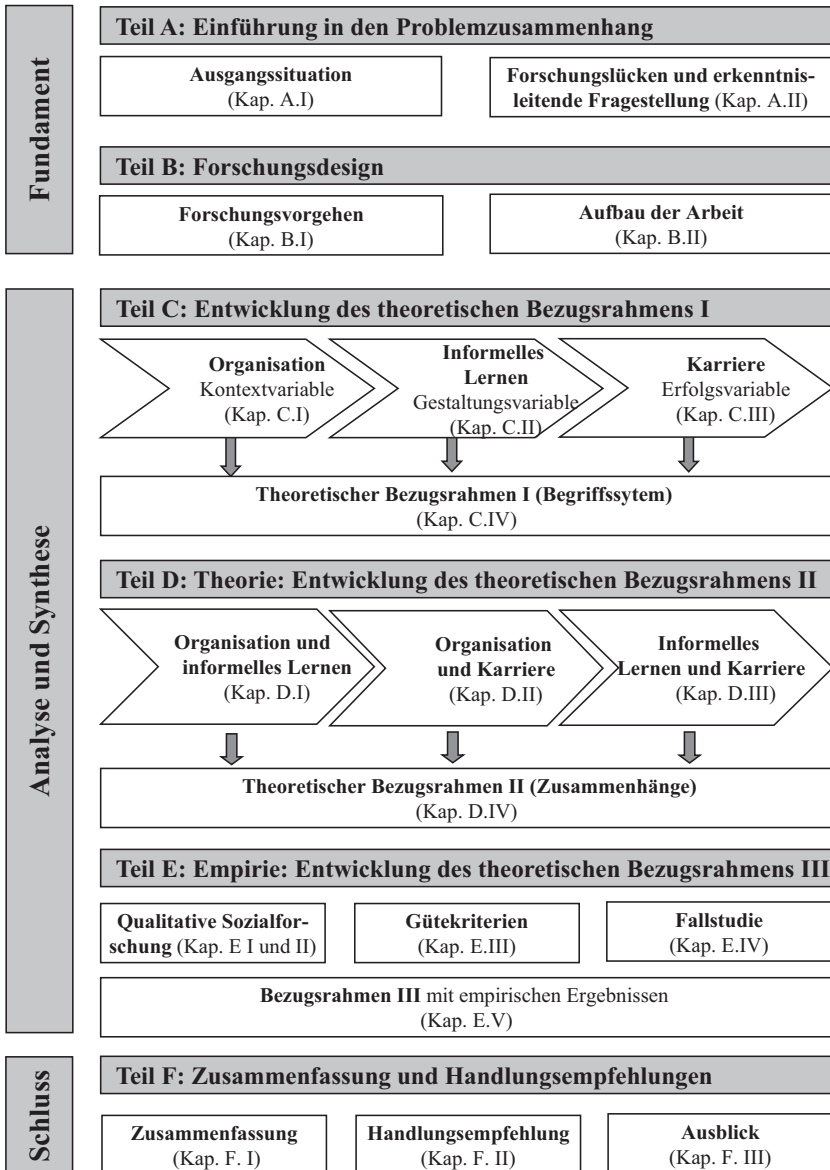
Fundament

Teil A: Einführung in den Problemzusammenhang

Ausgangssituation (Kap. A.I)

Forschungslücken und erkenntnisleitende Fragestellung (Kap. A.II)

Teil B: Forschungsdesign

Forschungsvorgehen (Kap. B.I)

Aufbau der Arbeit (Kap. B.II)

Analyse und Synthese

Teil C: Entwicklung des theoretischen Bezugsrahmens I

Organisation Kontextvariable (Kap. C.I)

Informelles Lernen Gestaltungsvariable (Kap. C.II)

Karriere Erfolgsvariable (Kap. C.III)

Theoretischer Bezugsrahmen I (Begriffssytem) (Kap. C.IV)

Teil D: Theorie: Entwicklung des theoretischen Bezugsrahmens II

Organisation und informelles Lernen (Kap. D.I)

Organisation und Karriere (Kap. D.II)

Informelles Lernen und Karriere (Kap. D.III)

Theoretischer Bezugsrahmen II (Zusammenhänge) (Kap. D.IV)

Teil E: Empirie: Entwicklung des theoretischen Bezugsrahmens III

Qualitative Sozialforschung (Kap. E I und II)

Gütekriterien (Kap. E.III)

Fallstudie (Kap. E.IV)

Bezugsrahmen III mit empirischen Ergebnissen (Kap. E.V)

Schluss

Teil F: Zusammenfassung und Handlungsempfehlungen

Zusammenfassung (Kap. F. I)

Handlungsempfehlung (Kap. F. II)

Ausblick (Kap. F. III)